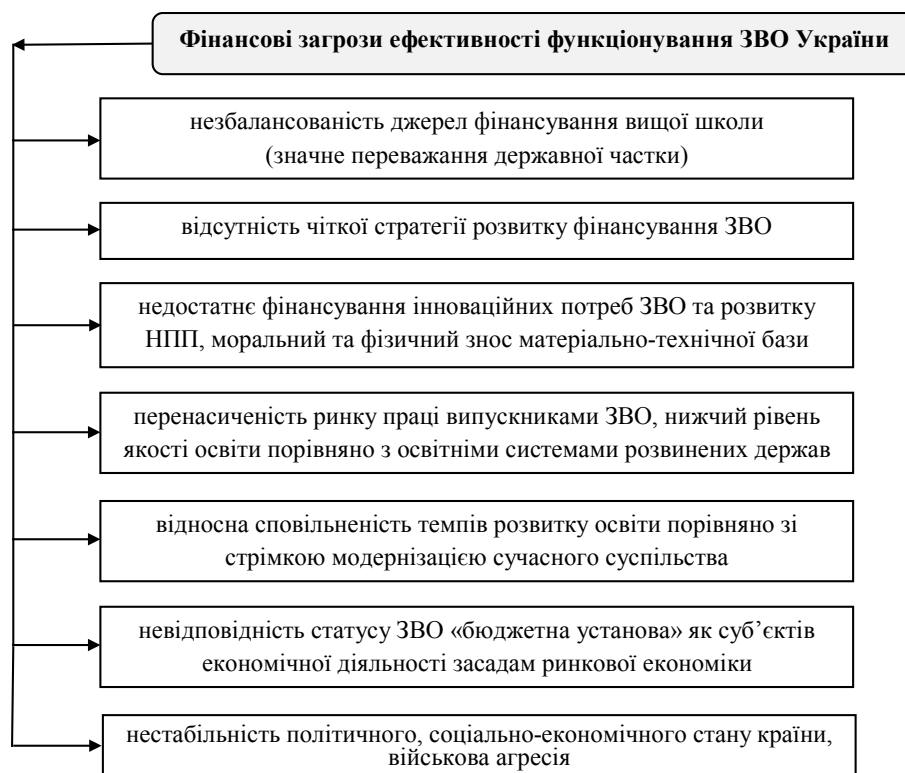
Фінансові загрози ефективності функціонування ЗВО України

незбалансованість джерел фінансування вищої школи (значне переважання державної частки)

відсутність чіткої стратегії розвитку фінансування ЗВО

недостатнє фінансування інноваційних потреб ЗВО та розвитку НПП, моральний та фізичний знос матеріально-технічної бази

перенасиченість ринку праці випускниками ЗВО, нижчий рівень якості освіти порівняно з освітніми системами розвинених держав

відносна сповільненість темпів розвитку освіти порівняно зі стрімкою модернізацією сучасного суспільства

невідповідність статусу ЗВО «бюджетна установа» як суб'єктів економічної діяльності засадам ринкової економіки

нестабільність політичного, соціально-економічного стану країни, військова агресія